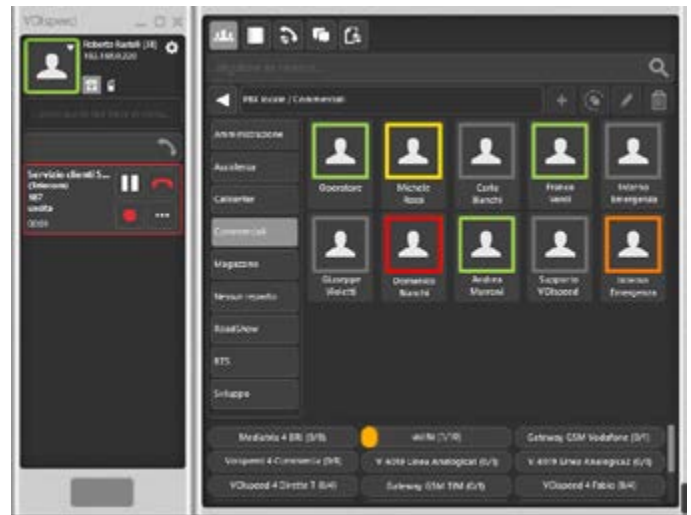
VOIspeed

Roberto Rartoli (38)

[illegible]

Servizio clienti S...
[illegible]
987
uscita
00:03

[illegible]

PBX locale / Commerciali

Amministrazione
Assistenza
Centralino
Commerciali
Magazzino
Nessun reparto
RoadShow
RTS
Sviluppo

Operatore
Michele Rossi
Carlo Bianchi
Franco Verdi
Interno Emergenza
Giuseppe Violetti
Domenico Bianchi
Andrea Marroni
Supporto VOIspeed
Interno Emergenza

Mediatrix 4 BRI (0/8)
WIND (1/10)
Gateway GSM Vodafone (0/1)
Voispeed 4 Commercia (0/8)
V 4059 Linea Analogica1 (0/1)
V 4059 Linea Analogica2 (0/1)
VOIspeed 4 Diretto T (0/4)
Gateway GSM TIM (0/1)
VOIspeed 4 Fabio (0/4)